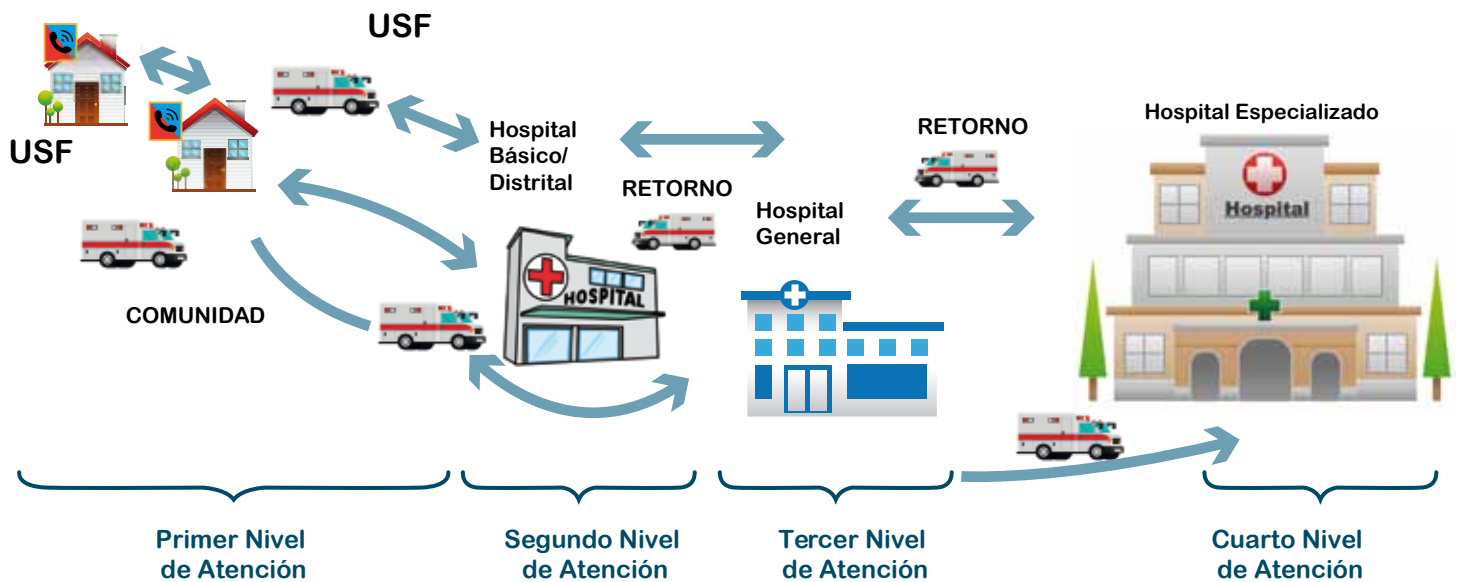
USF

USF

COMUNIDAD

Hospital Básico/ Distrital

RETORNO

HOSPITAL

Hospital General

RETORNO

Hospital Especializado

Hospital

Primer Nivel de Atención

Segundo Nivel de Atención

Tercer Nivel de Atención

Cuarto Nivel de Atención